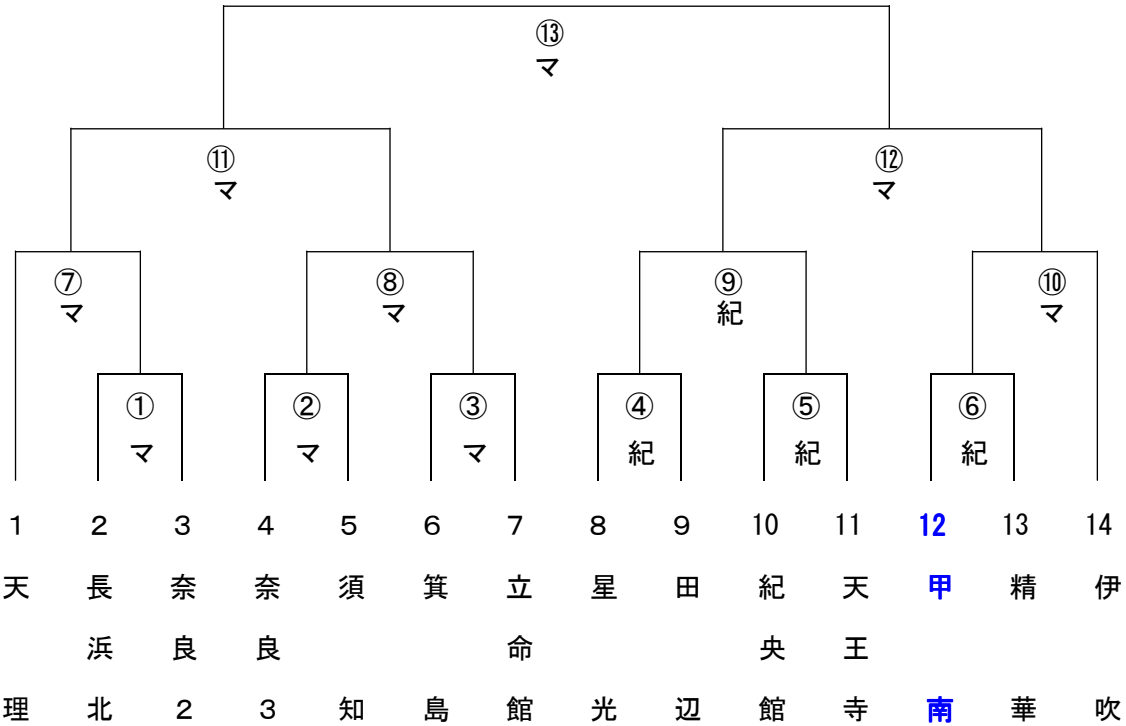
⑬
マ

⑪
マ

⑫
マ

⑦
マ

⑧
マ

⑨
紀

⑩
マ

①
マ

②
マ

③
マ

④
紀

⑤
紀

⑥
紀

| 1 | 2 | 3 | 4 | 5 | 6 | 7 | 8 | 9 | 10 | 11 | 12 | 13 | 14 |
|---|---|---|---|---|---|---|---|---|---|---|---|---|---|
| 天 | 長 | 奈 | 奈 | 須 | 箕 | 立 | 星 | 田 | 紀 | 天 | 甲 | 精 | 伊 |
| | 浜 | 良 | 良 | | | 命 | | | 央 | 王 | | | |
| 理 | 北 | 2 | 3 | 知 | 島 | 館 | 光 | 辺 | 館 | 寺 | 南 | 華 | 吹 |